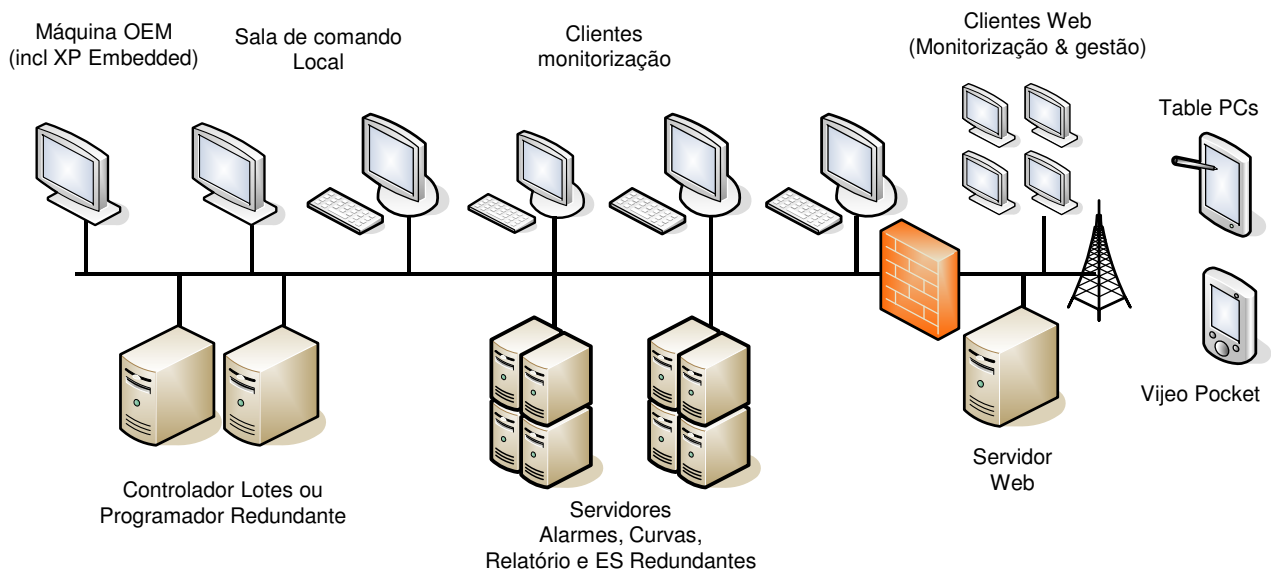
Máquina OEM
(incl XP Embedded)

Sala de comando
Local

Clientes
monitorização

Clientes Web
(Monitorização & gestão)

Table PCs

Vijeo Pocket

Servidor
Web

Controlador Lotes ou
Programador Redundante

Servidores
Alarmes, Curvas,
Relatório e ES Redundantes